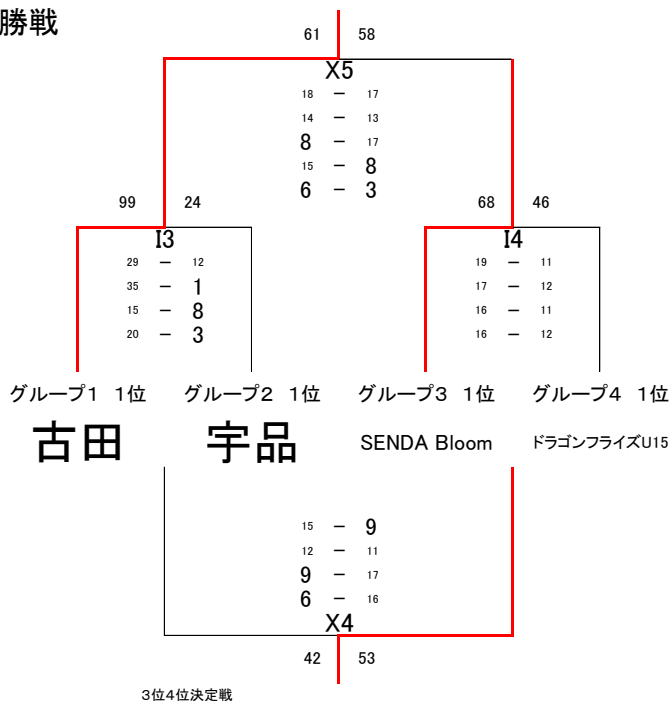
勝戦

61　58

X5

18 － 17
14 － 13
8 － 17
15 － 8
6 － 3

99　24

I3

29 － 12
35 － 1
15 － 8
20 － 3

68　46

I4

19 － 11
17 － 12
16 － 11
16 － 12

グループ1　1位　グループ2　1位　グループ3　1位　グループ4　1位

古田　宇品　SENDA Bloom　ドラゴンフライズU15

15 － 9
12 － 11
9 － 17
6 － 16

X4

42　53

3位4位決定戦